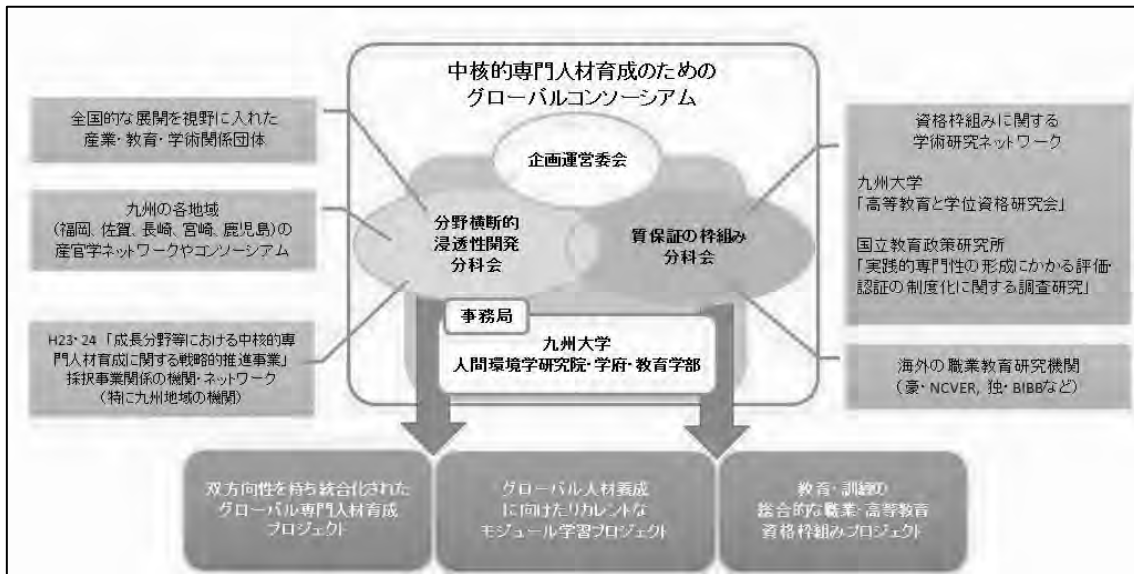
中核的専門人材育成のための
グローバルコンソーシアム

全国的な展開を視野に入れた
産業・教育・学術関係団体

九州の各地域
(福岡、佐賀、長崎、宮崎、鹿児島)の
産官学ネットワークやコンソーシアム

H23・24「成長分野等における中核的専門人材育成に関する戦略的推進事業」
採択事業関係の機関・ネットワーク
(特に九州地域の機関)

企画運営委会

分野横断的
浸透性開発
分科会

質保証の枠組み
分科会

事務局

九州大学
人間環境学研究院・学府・教育学部

資格枠組みに関する
学術研究ネットワーク

九州大学
「高等教育と学位資格研究会」

国立教育政策研究所
「実践的専門性の形成にかかる評価・認証の制度化に関する調査研究」

海外の職業教育研究機関
(豪・NCVER、独・BIBBなど)

双方向性を持ち統合化された
グローバル専門人材育成
プロジェクト

グローバル人材養成
に向けたリカレントな
モジュール学習プロジェクト

教育・訓練の
総合的な職業・高等教育
資格枠組みプロジェクト